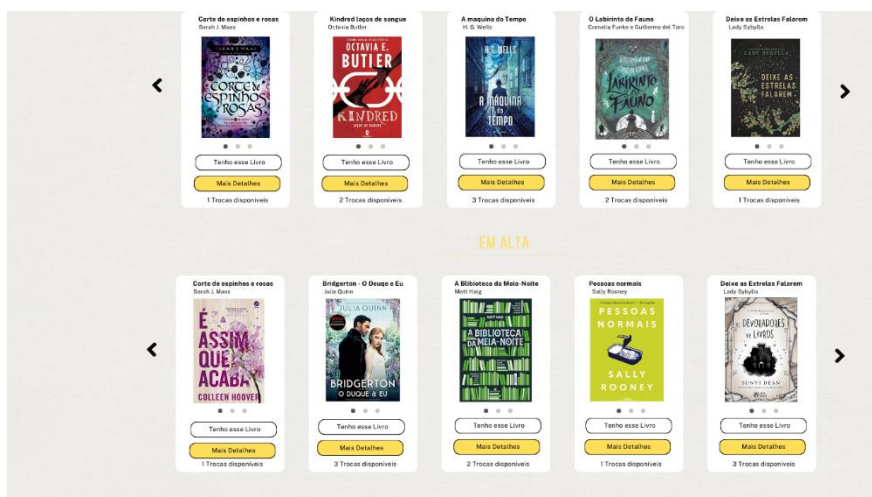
Corte de espinhos e rosas
Sarah J. Maas

CORTE DE ESPINHOS E ROSAS

Tenho esse Livro
Mais Detalhes
1 Trocas disponíveis

Kindred laços de sangue
Octavia Butler

OCTAVIA E. BUTLER
KINDRED

Tenho esse Livro
Mais Detalhes
2 Trocas disponíveis

A maquina do Tempo
H. G. Wells

H. G. WELLS
A MÁQUINA DO TEMPO

Tenho esse Livro
Mais Detalhes
3 Trocas disponíveis

O Labirinto do Fauno
Cornelia Funke e Guillermo del Toro

LABIRINTO DO FAUNO

Tenho esse Livro
Mais Detalhes
2 Trocas disponíveis

Deixe as Estrelas Falarem
Lady Sybylla

LADY SYBYLLA
DEIXE AS ESTRELAS FALAREM

Tenho esse Livro
Mais Detalhes
1 Trocas disponíveis

EM ALTA

Corte de espinhos e rosas
Sarah J. Maas

É ASSIM QUE ACABA
COLLEEN HOOVER

Tenho esse Livro
Mais Detalhes
1 Trocas disponíveis

Bridgerton - O Deuqe e Eu
Julia Quinn

JULIA QUINN
BRIDGERTON
O DUQUE & EU

Tenho esse Livro
Mais Detalhes
3 Trocas disponíveis

A Biblioteca da Meia-Noite
Mett Haig

A BIBLIOTECA DA MEIA-NOITE

Tenho esse Livro
Mais Detalhes
2 Trocas disponíveis

Pessoas normais
Sally Rooney

PESSOAS NORMAIS
SALLY ROONEY

Tenho esse Livro
Mais Detalhes
1 Trocas disponíveis

Deixe as Estrelas Falarem
Lady Sybylla

DEVORADORES DE LIVROS
SUNYI DEAN

Tenho esse Livro
Mais Detalhes
3 Trocas disponíveis